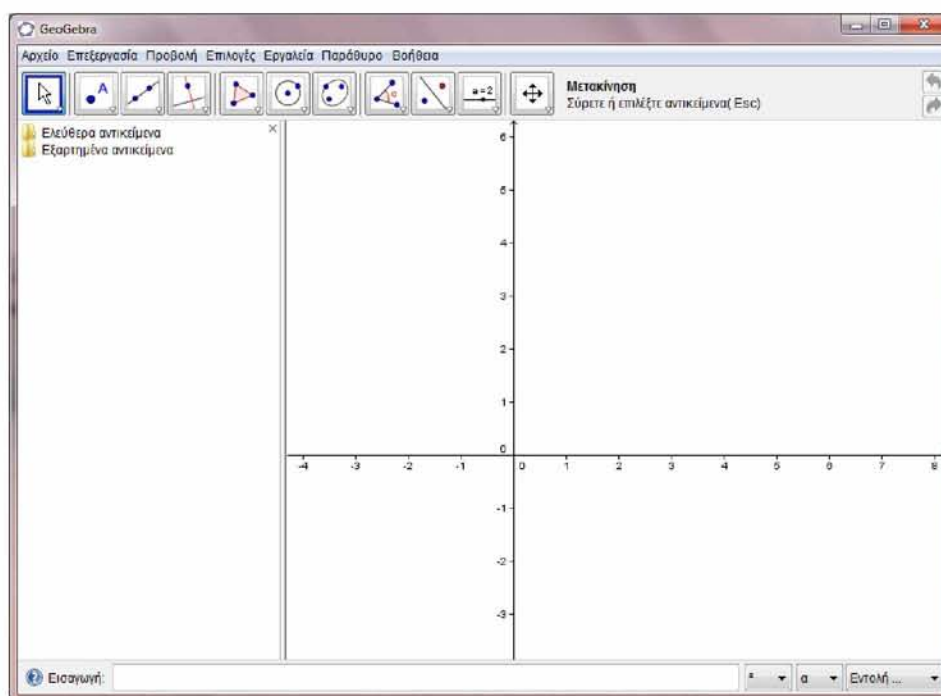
GeoGebra

Αρχείο Επεξεργασία Προβολή Επιλογές Εργαλεία Παράθυρο Βοήθεια

a=2

Μετακίνηση
Σύρετε ή επιλέξτε αντικείμενα( Esc)

Ελεύθερα αντικείμενα
Εξαρτημένα αντικείμενα

6
5
4
3
2
1
0
-4 -3 -2 -1 0 1 2 3 4 5 6 7 8
-1
-2
-3

Εισαγωγή:

α

Εντολή ...